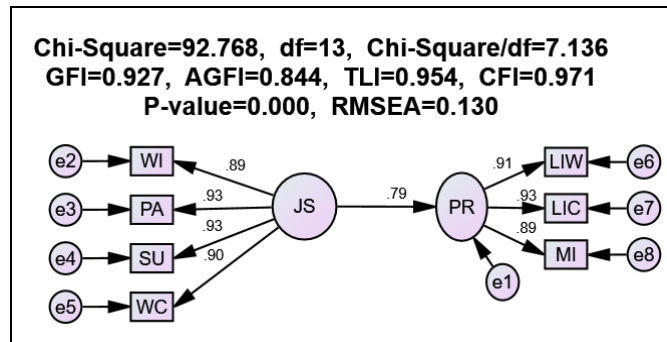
Chi-Square=92.768, df=13, Chi-Square/df=7.136
GFI=0.927, AGFI=0.844, TLI=0.954, CFI=0.971
P-value=0.000, RMSEA=0.130

e2
WI
.89
e3
PA
.93
e4
SU
.93
e5
WC
.90
JS
.79
PR
e1
.91
LIW
e6
.93
LIC
e7
.89
MI
e8